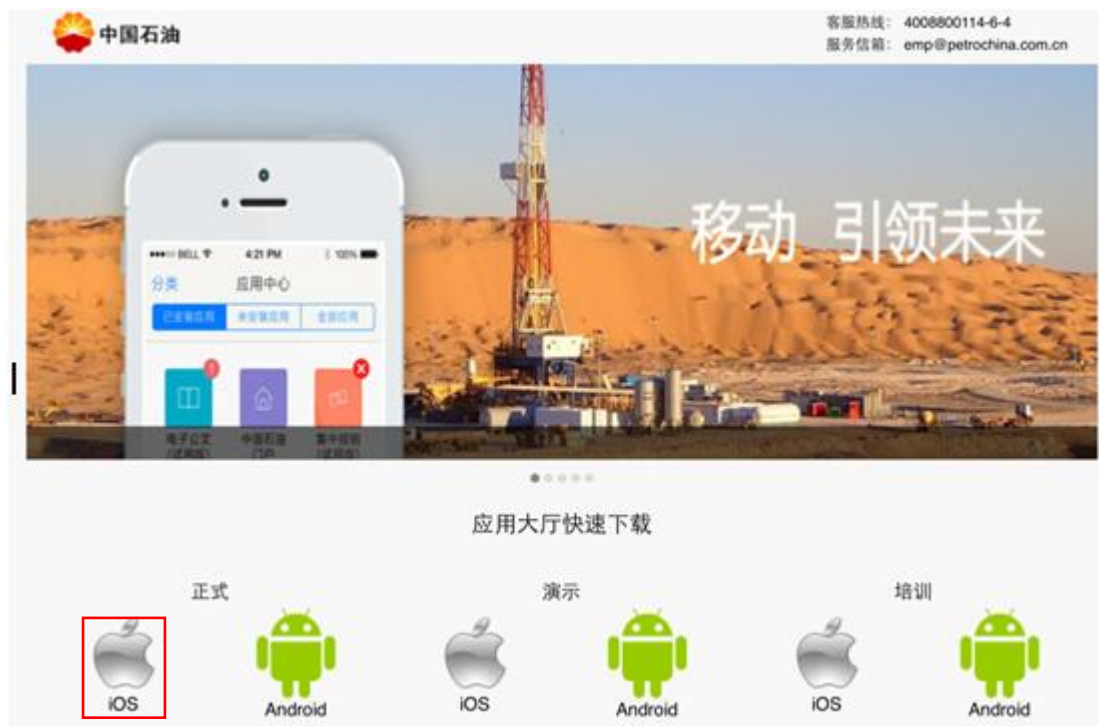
中国石油

客服热线： 4008800114-6-4
服务信箱： emp@petrochina.com.cn

•••• BELL 4:21 PM 100%
分类 应用中心
已安装应用 未安装应用 全部应用

电子公文(试用版) 中国石油门户 集中报销(试用版)

移动 引领未来

应用大厅快速下载

正式
iOS
Android

演示
iOS
Android

培训
iOS
Android